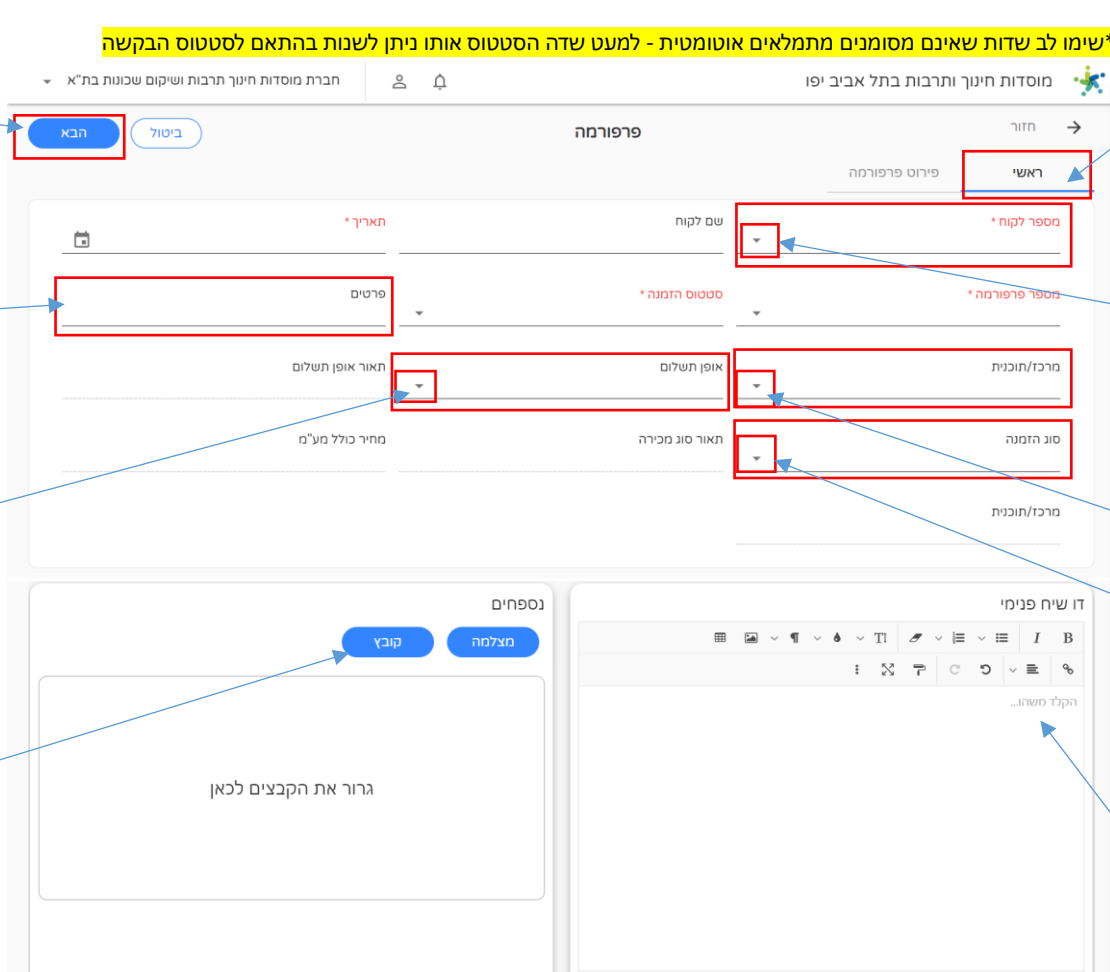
*שימו לב שדות שאינם מסומנים מתמלאים אוטומטית - למעט שדה הסטטוס אותו ניתן לשנות בהתאם לסטטוס הבקשה

מוסדות חינוך ותרבות בתל אביב יפו

חברת מוסדות חינוך תרבות ושיקום שכונות בת"א

חזור

פרפורמה

ביטול

הבא

ראשי

פירוט פרפורמה

מספר לקוח *

שם לקוח

תאריך *

מספר פרפורמה *

סטטוס הזמנה *

פרטים

מרכז/תוכנית

אופן תשלום

תאור אופן תשלום

סוג הזמנה

תאור סוג מכירה

מחיר כולל מע"מ

מרכז/תוכנית

דו שיח פנימי

B I

הקלד משהו...

נספחים

מצלמה

קובץ

גרור את הקבצים לכאן